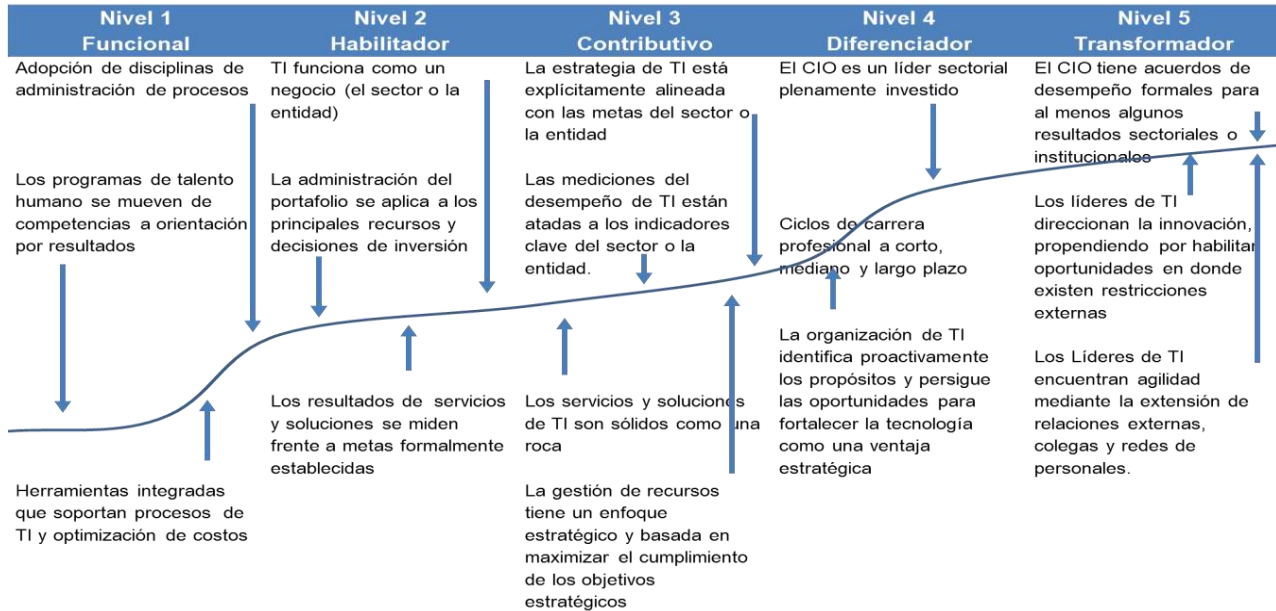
Nivel 1
Funcional

Adopción de disciplinas de administración de procesos

Los programas de talento humano se mueven de competencias a orientación por resultados

Herramientas integradas que soportan procesos de TI y optimización de costos

Nivel 2
Habilitador

TI funciona como un negocio (el sector o la entidad)

La administración del portafolio se aplica a los principales recursos y decisiones de inversión

Los resultados de servicios y soluciones se miden frente a metas formalmente establecidas

Nivel 3
Contributivo

La estrategia de TI está explícitamente alineada con las metas del sector o la entidad

Las mediciones del desempeño de TI están atadas a los indicadores clave del sector o la entidad.

Los servicios y soluciones de TI son sólidos como una roca

La gestión de recursos tiene un enfoque estratégico y basada en maximizar el cumplimiento de los objetivos estratégicos

Nivel 4
Diferenciador

El CIO es un líder sectorial plenamente investido

Ciclos de carrera profesional a corto, mediano y largo plazo

La organización de TI identifica proactivamente los propósitos y persigue las oportunidades para fortalecer la tecnología como una ventaja estratégica

Nivel 5
Transformador

El CIO tiene acuerdos de desempeño formales para al menos algunos resultados sectoriales o institucionales

Los líderes de TI direccionan la innovación, propendiendo por habilitar oportunidades en donde existen restricciones externas

Los Líderes de TI encuentran agilidad mediante la extensión de relaciones externas, colegas y redes de personales.